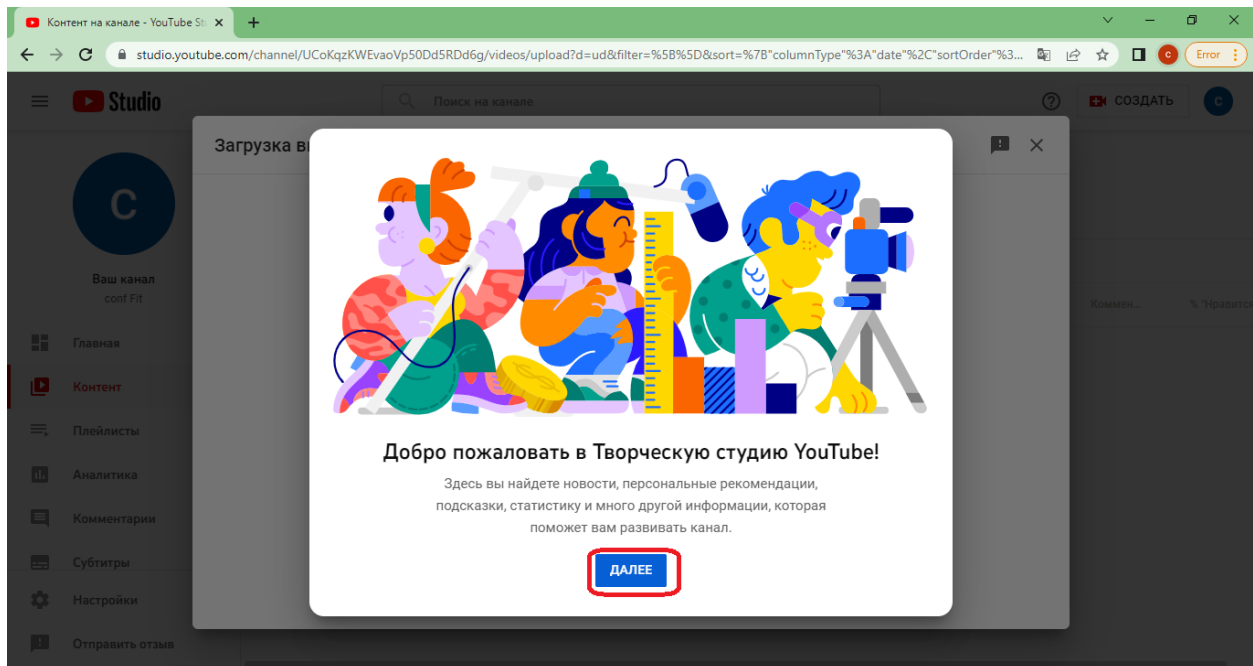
Контент на канале - YouTube St ×
+

studio.youtube.com/channel/UCoKqzKWEvaoVp50Dd5RDd6g/videos/upload?d=ud&filter=%5B%5D&sort=%7B"columnType"%3A"date"%2C"sortOrder"%3...

C Error

Studio

Поиск на канале

СОЗДАТЬ

C

C

Ваш канал
conf Fit

Главная
Контент
Плейлисты
Аналитика
Комментарии
Субтитры
Настройки
Отправить отзыв

Загрузка ві

Коммен...
% "Нравит

Добро пожаловать в Творческую студию YouTube!

Здесь вы найдете новости, персональные рекомендации, подсказки, статистику и много другой информации, которая поможет вам развивать канал.

ДАЛЕЕ